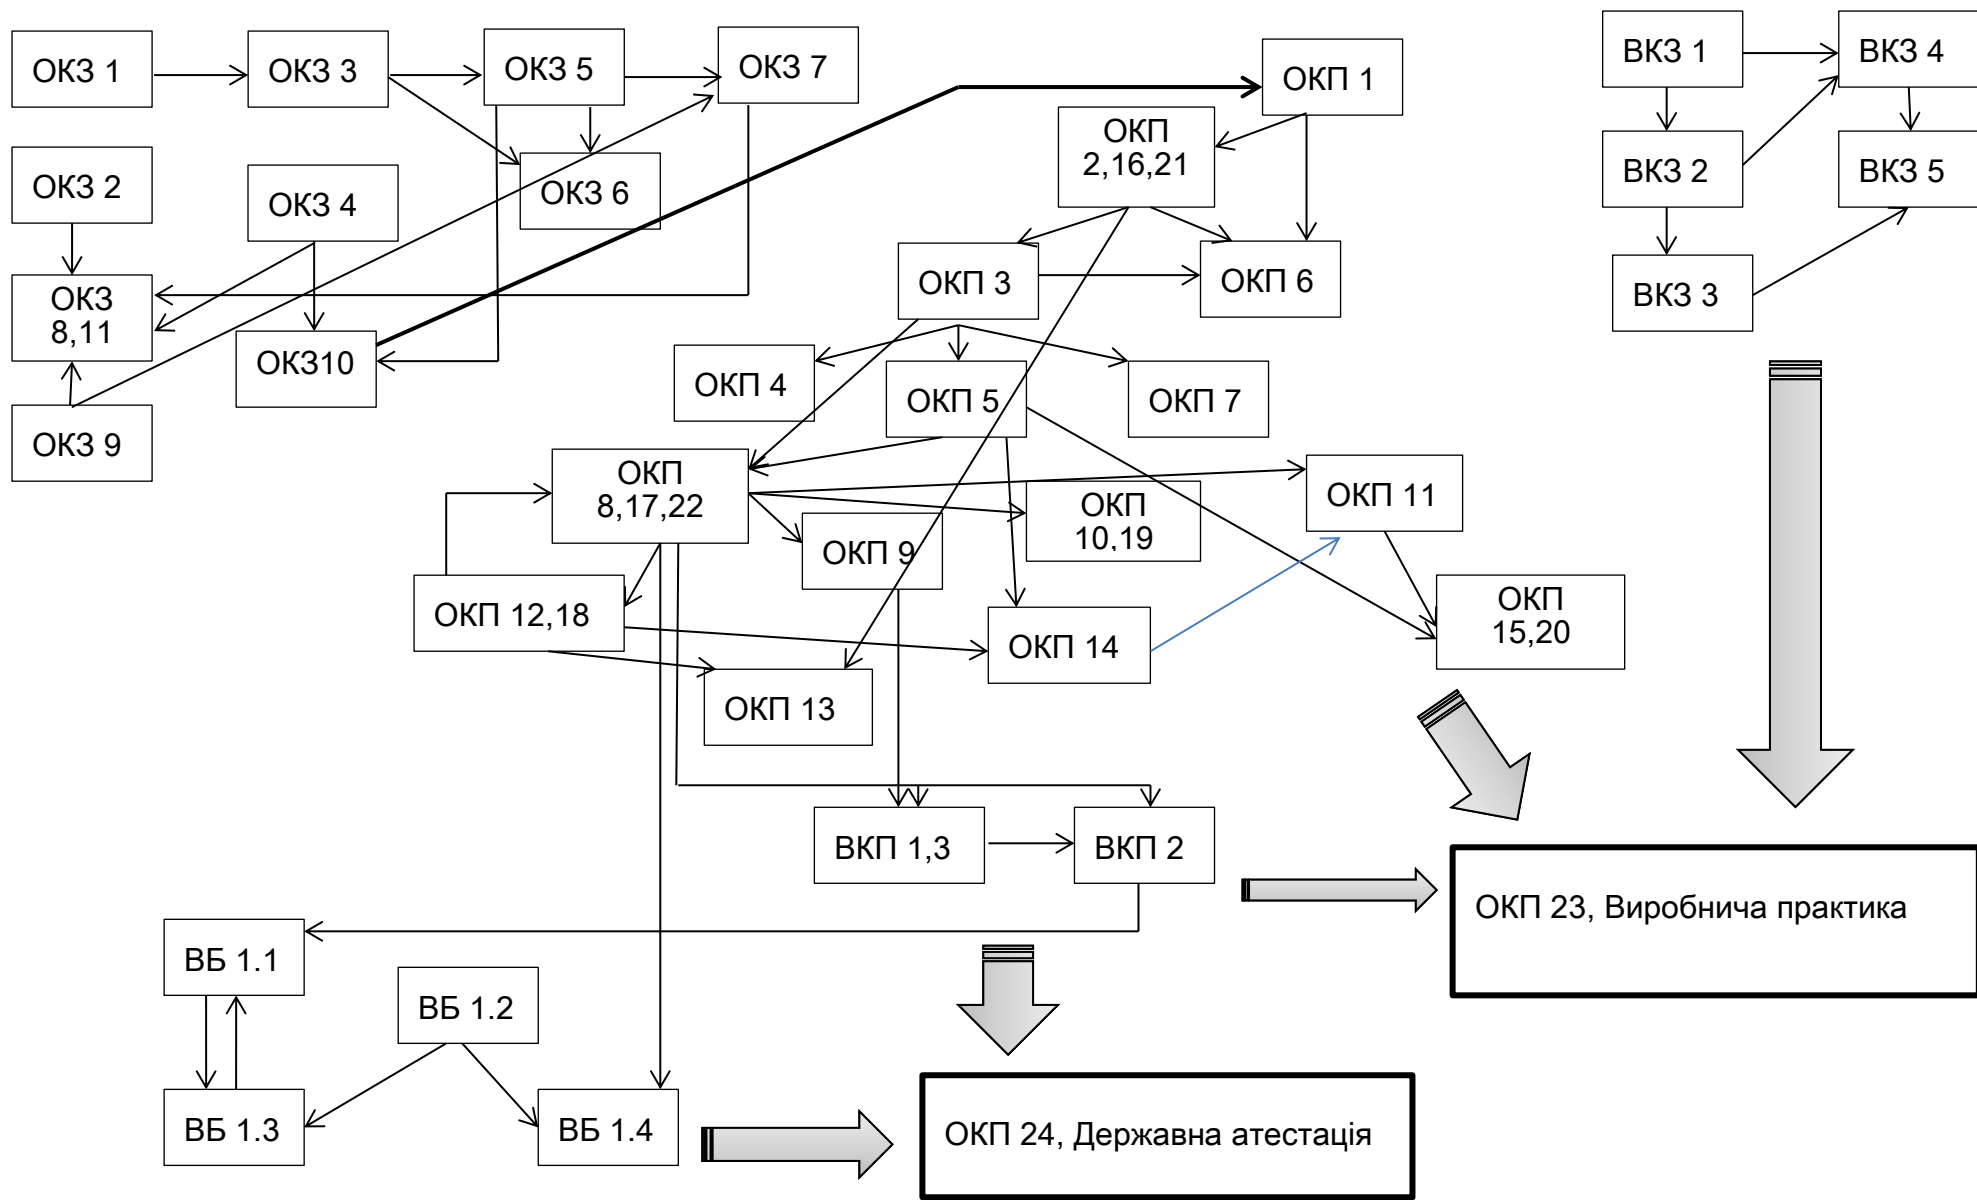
ОКЗ 1
ОКЗ 3
ОКЗ 5
ОКЗ 7
ОКП 1
ВКЗ 1
ВКЗ 4
ОКП 2,16,21
ОКЗ 2
ОКЗ 4
ОКЗ 6
ВКЗ 2
ВКЗ 5
ОКЗ 8,11
ОКП 3
ОКП 6
ВКЗ 3
ОКЗ10
ОКП 4
ОКП 5
ОКП 7
ОКЗ 9
ОКП 8,17,22
ОКП 11
ОКП 10,19
ОКП 9
ОКП 15,20
ОКП 12,18
ОКП 14
ОКП 13
ВКП 1,3
ВКП 2
ОКП 23, Виробнича практика
ВБ 1.1
ВБ 1.2
ВБ 1.3
ВБ 1.4
ОКП 24, Державна атестація